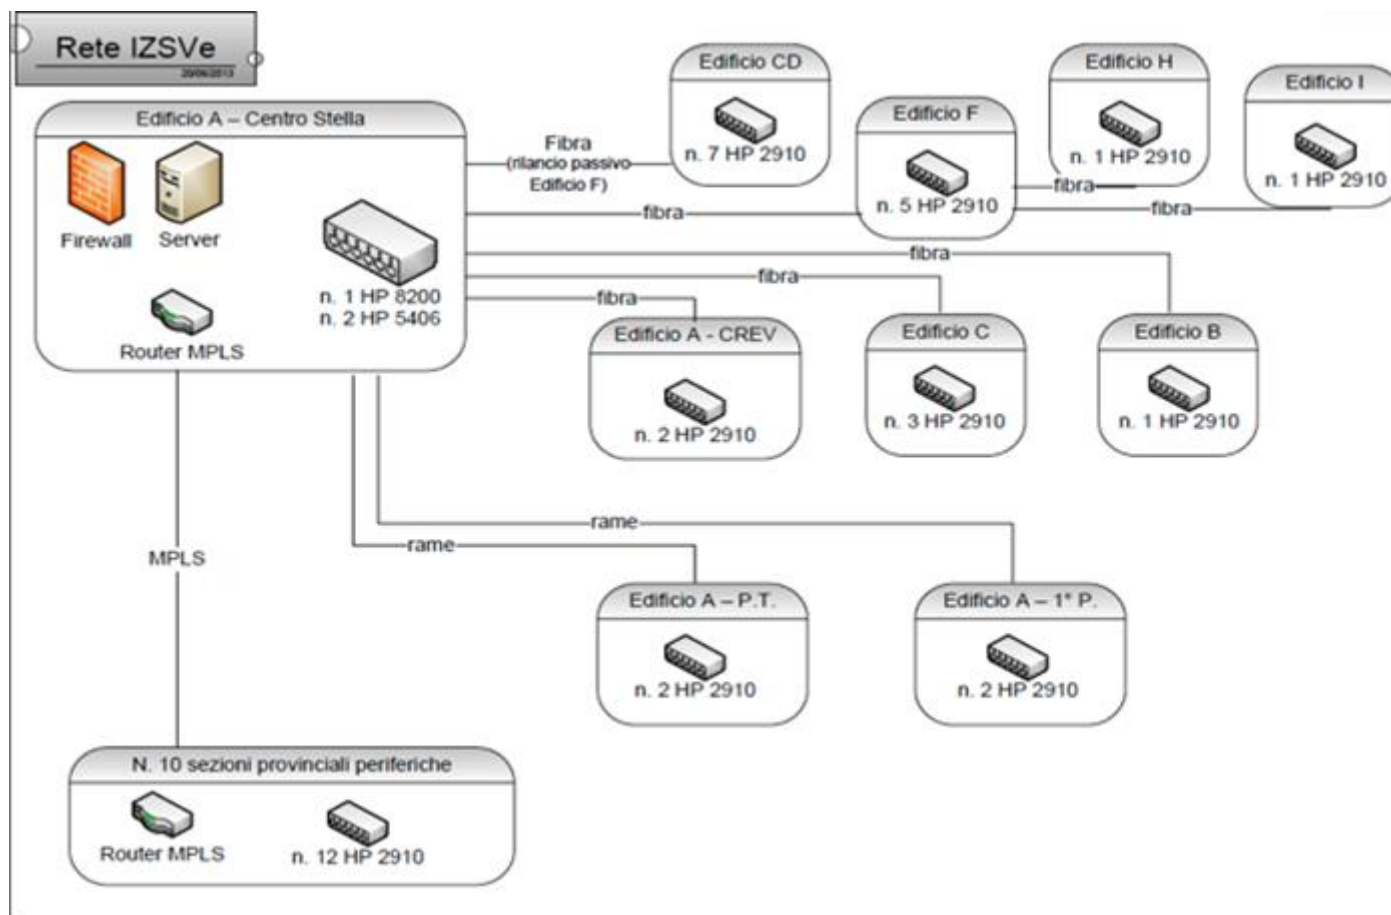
Rete IZSVe
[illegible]

Edificio A – Centro Stella
Firewall
Server
Router MPLS
n. 1 HP 8200
n. 2 HP 5406

Fibra
(rilancio passivo
Edificio F)

Edificio CD
n. 7 HP 2910

Edificio F
n. 5 HP 2910

Edificio H
n. 1 HP 2910

Edificio I
n. 1 HP 2910

fibra
fibra
fibra
fibra
fibra
fibra

Edificio A - CREV
n. 2 HP 2910

Edificio C
n. 3 HP 2910

Edificio B
n. 1 HP 2910

rame
rame

MPLS

Edificio A – P.T.
n. 2 HP 2910

Edificio A – 1° P.
n. 2 HP 2910

N. 10 sezioni provinciali periferiche
Router MPLS
n. 12 HP 2910